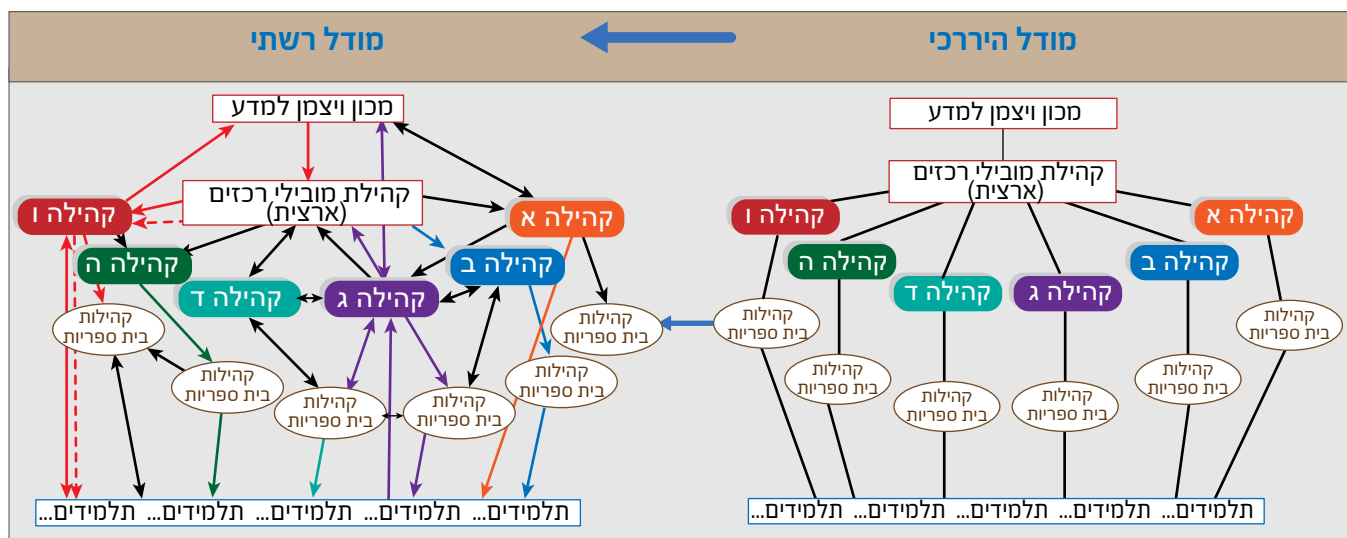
מודל היררכי

מודל רשתי

מכון ויצמן למדע

קהילת מובילי רכזים (ארצית)

קהילה א

קהילה ב

קהילה ג

קהילה ד

קהילה ה

קהילה ו

קהילות בית ספריות

קהילות בית ספריות

קהילות בית ספריות

קהילות בית ספריות

קהילות בית ספריות

קהילות בית ספריות

קהילות בית ספריות

תלמידים... תלמידים... תלמידים... תלמידים... תלמידים...

מכון ויצמן למדע

קהילת מובילי רכזים (ארצית)

קהילה א

קהילה ב

קהילה ג

קהילה ד

קהילה ה

קהילה ו

קהילות בית ספריות

קהילות בית ספריות

קהילות בית ספריות

קהילות בית ספריות

קהילות בית ספריות

קהילות בית ספריות

תלמידים... תלמידים... תלמידים... תלמידים... תלמידים...